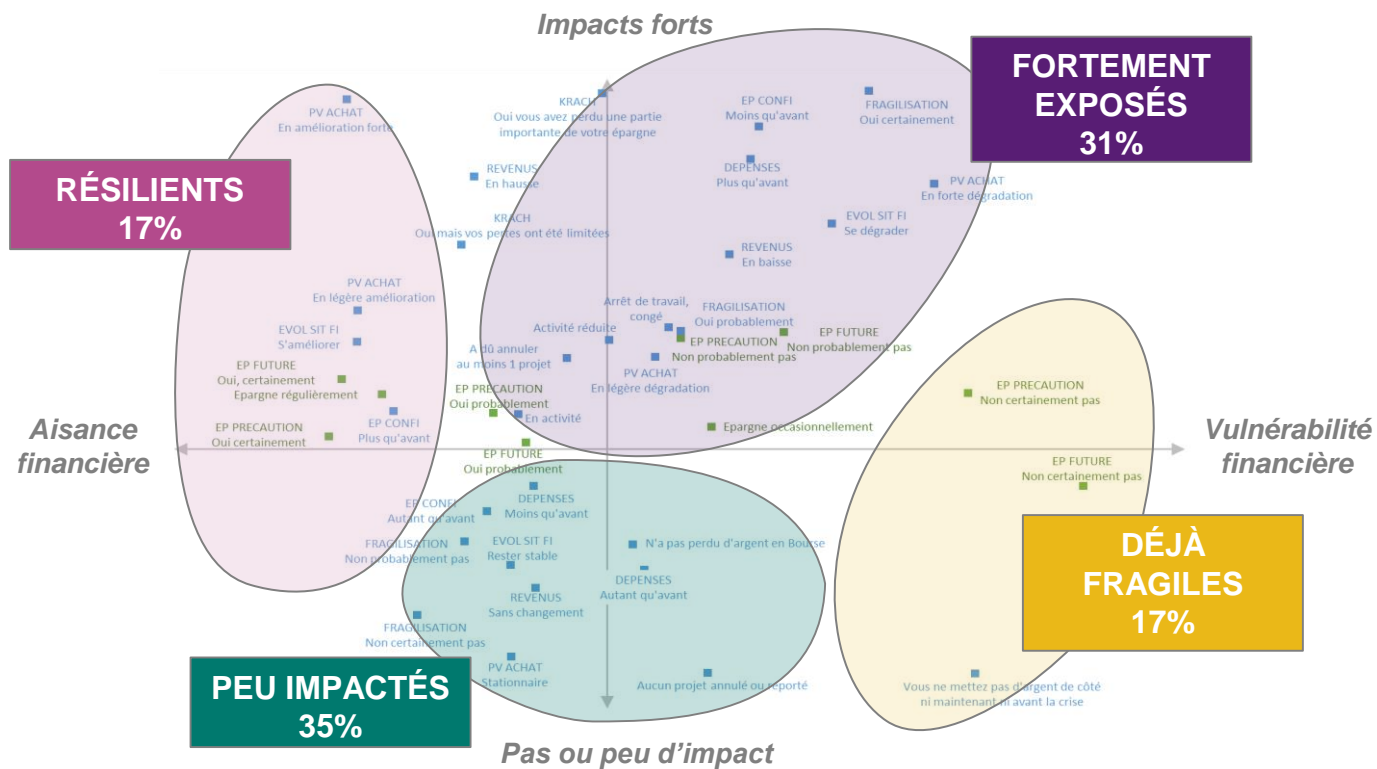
Impacts forts

FORTEMENT EXPOSÉS 31%

RÉSILIENTS 17%

PV ACHAT
En amélioration forte

KRACH
Oui vous avez perdu une partie importante de votre épargne

EP CONFI
Moins qu'avant

FRAGILISATION
Oui certainement

REVENUS
En hausse

DEPENSES
Plus qu'avant

PV ACHAT
En forte dégradation

KRACH
Oui mais vos pertes ont été limitées

EVOL SIT FI
Se dégrader

REVENUS
En baisse

PV ACHAT
En légère amélioration

Arrêt de travail, congé

FRAGILISATION
Oui probablement

EVOL SIT FI
S'améliorer

Activité réduite

EP FUTURE
Non probablement pas

EP PRECAUTION
Non probablement pas

A dû annuler au moins 1 projet

EP FUTURE
Oui, certainement

PV ACHAT
En légère dégradation

Epargne régulièrement

EP PRECAUTION
Oui probablement

EP PRECAUTION
Non certainement pas

En activité

EP CONFI
Plus qu'avant

EP PRECAUTION
Oui certainement

Epargne occasionnellement

Aisance financière

Vulnérabilité financière

EP FUTURE
Oui probablement

EP FUTURE
Non certainement pas

DEPENSES
Moins qu'avant

EP CONFI
Autant qu'avant

EVOL SIT FI
Rester stable

FRAGILISATION
Non probablement pas

N'a pas perdu d'argent en Bourse

DÉJÀ FRAGILES 17%

DEPENSES
Autant qu'avant

REVENUS
Sans changement

FRAGILISATION
Non certainement pas

PV ACHAT
Stationnaire

Aucun projet annulé ou reporté

Vous ne mettez pas d'argent de côté ni maintenant ni avant la crise

PEU IMPACTÉS 35%

Pas ou peu d'impact